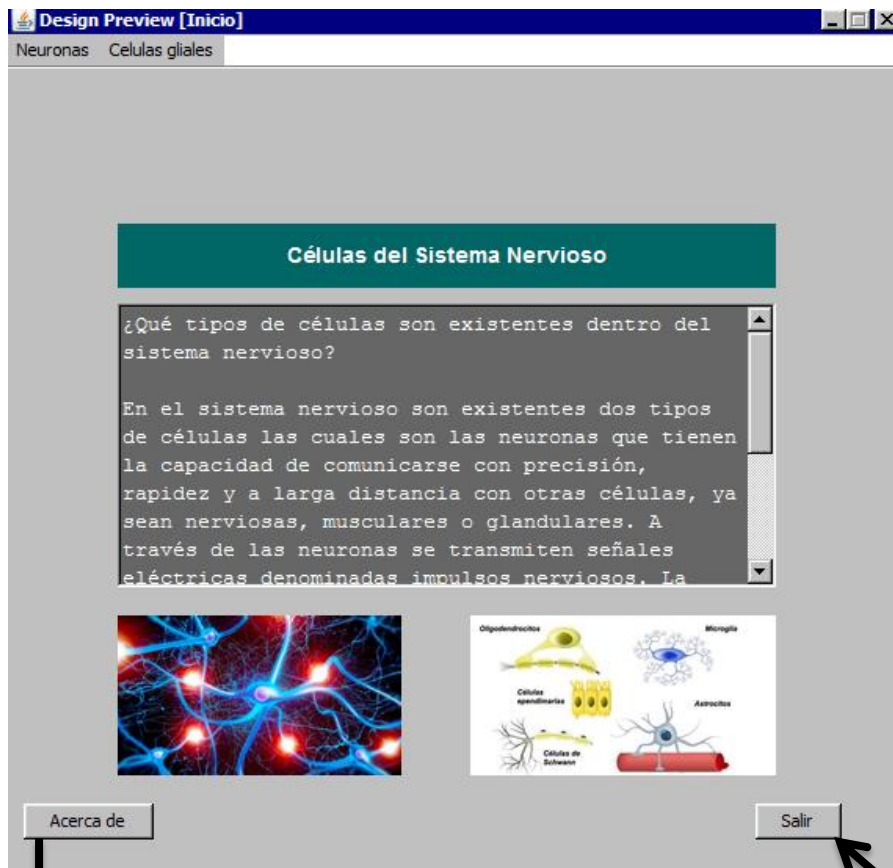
Design Preview [Inicio]

Neuronas Celulas gliales

Células del Sistema Nervioso

¿Qué tipos de células son existentes dentro del sistema nervioso?

En el sistema nervioso son existentes dos tipos de células las cuales son las neuronas que tienen la capacidad de comunicarse con precisión, rapidez y a larga distancia con otras células, ya sean nerviosas, musculares o glandulares. A través de las neuronas se transmiten señales eléctricas denominadas impulsos nerviosos. La

Oligodendrocitos

Microglia

Células ependimarias

Astrocitos

Células de Schwann

Acerca de

Salir